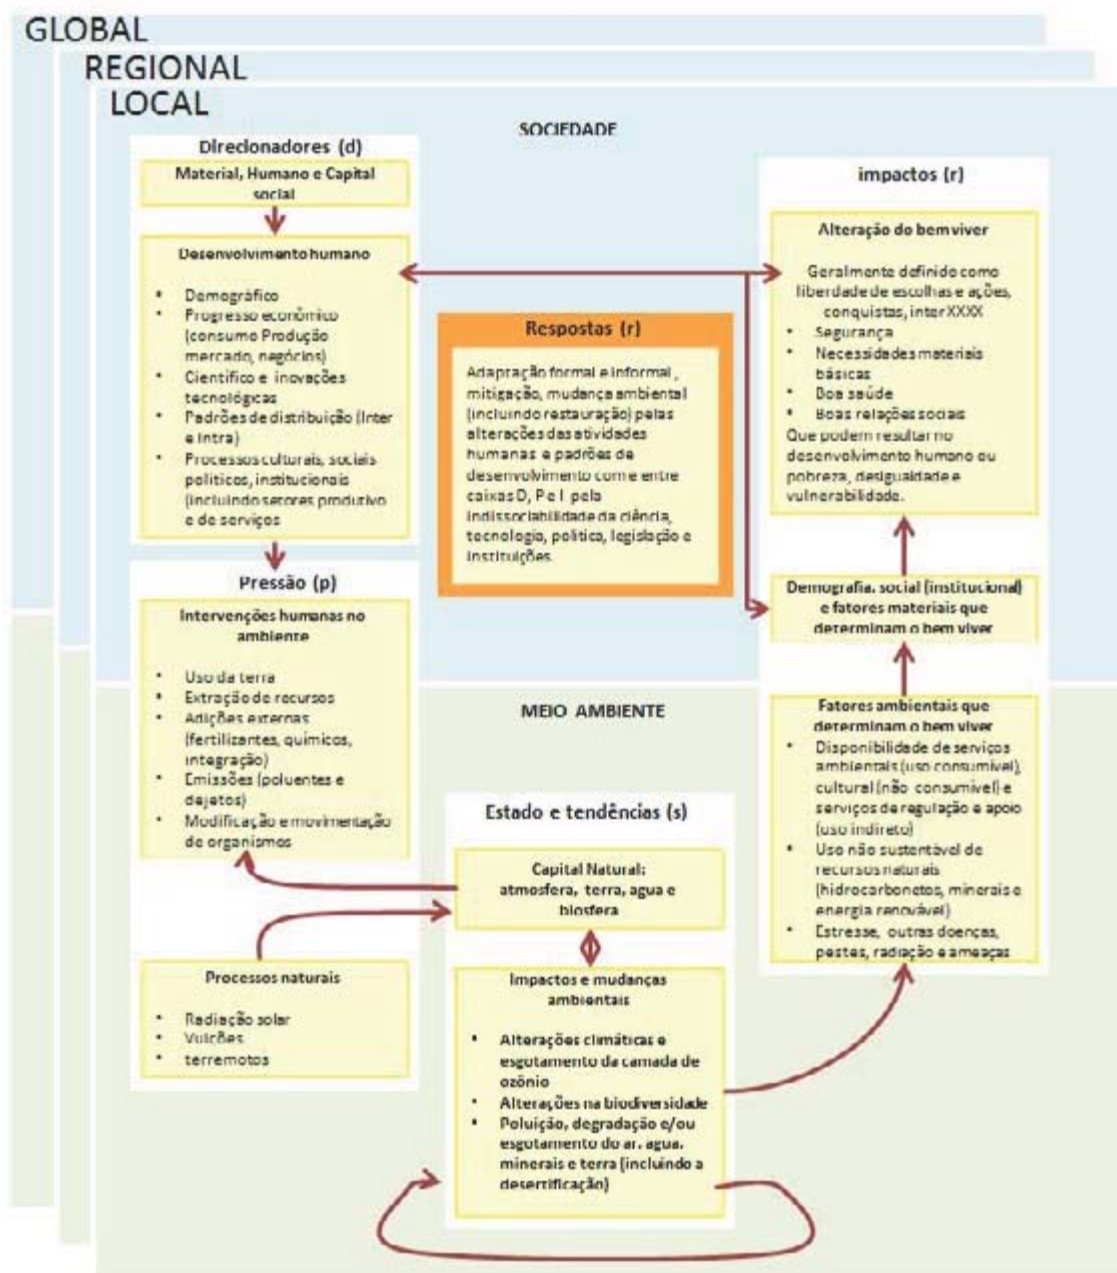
GLOBAL
REGIONAL
LOCAL

SOCIEDADE

Direcionadores (d)

Material, Humano e Capital social

Desenvolvimento humano

- Demográfico
- Progresso econômico (consumo Produção mercado, negócios)
- Cientifico e inovações tecnológicas
- Padrões de distribuição (Inter e intra)
- Processos culturais, sociais politicos, institucionais (incluindo setores produtivo e de serviços

Pressão (p)

Intervenções humanas no ambiente

- Uso da terra
- Extração de recursos
- Adições externas (fertilizantes, químicos, integração)
- Emissões (poluentes e dejetos)
- Modificação e movimentação de organismos

Respostas (r)

Adapração formal e informal , mitigação, mudança ambiental (incluindo restauração) pelas alterações das atividades humanas e padrões de desenvolvimento com e entre caixas D, P e I pela indissociabilidade da ciência, tecnologia, politica, legislação e instituições

impactos (r)

Alteração do bem viver

Geralmente definido como liberdade de escolhas e ações, conquistas, inter XXXX
- Segurança
- Necessidades materiais básicas
- Boa saúde
- Boas relações sociais
Que podem resultar no desenvolvimento humano ou pobreza, desiguldade e vulnerabilidade.

Demografia. social (institucional) e fatores materiais que determinam o bem viver

MEIO AMBIENTE

Fatores ambientais que determinam o bem viver

- Disponibilidade de serviços ambientais (uso consumivel), cultural (não consumivel) e serviços de regulação e apoio (uso indireto)
- Uso não sustentável de recursos naturais (hidrocarbonetos, minerais e energia renovável)
- Estresse, outras doenças, pestes, radiação e ameaças

Estado e tendências (s)

Capital Natural: atmosfera, terra, agua e biosfera

Processos naturais

- Radiação solar
- Vulcões
- terremotos

Impactos e mudanças ambientais

- Alterações climáticas e esgotamento da camada de ozônio
- Alterações na biodiversidade
- Poluição, degradação e/ou esgotamento do ar, agua, minerais e terra (incluindo a desertificação)